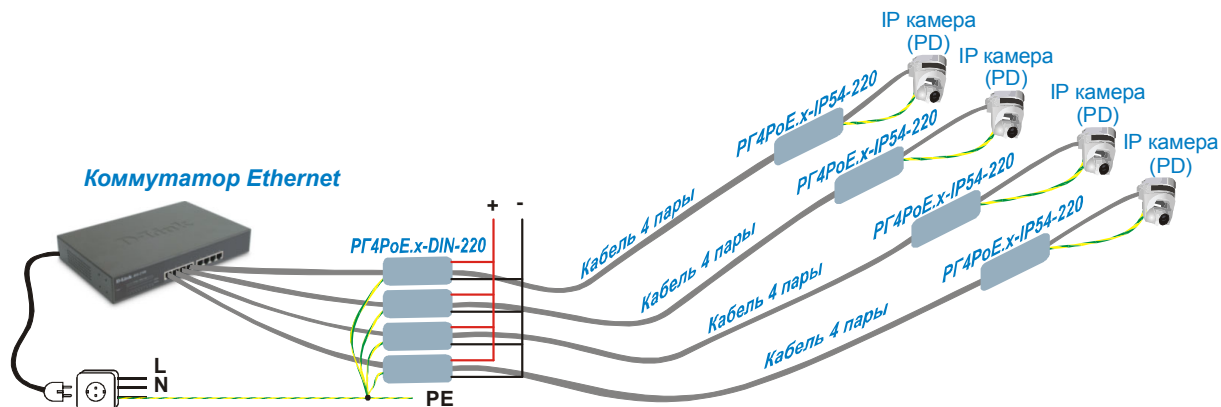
IP камера (PD)

IP камера (PD)

IP камера (PD)

IP камера (PD)

РГ4PoE.x-IP54-220

РГ4PoE.x-IP54-220

РГ4PoE.x-IP54-220

РГ4PoE.x-IP54-220

Коммутатор Ethernet

D-Link

+ -

РГ4PoE.x-DIN-220

Кабель 4 пары

Кабель 4 пары

Кабель 4 пары

Кабель 4 пары

L
N

PE